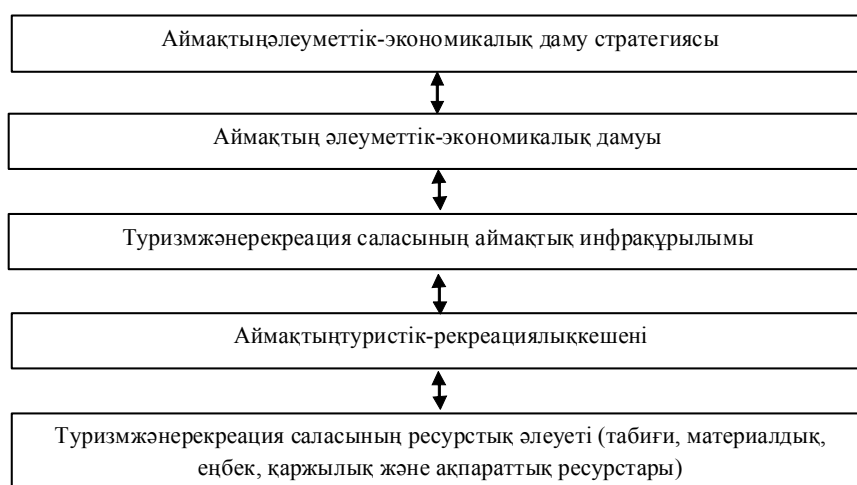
Аймақтыңәлеуметтік-экономикалық даму стратегиясы

Аймақтың әлеуметтік-экономикалық дамуы

Туризмжәнерекреация саласының аймақтық инфрақұрылымы

Аймақтыңтуристік-рекреациялыққешені

Туризмжәнерекреация саласының ресурстық әлеуеті (табиғи, материалдық, еңбек, қаржылық және ақпараттық ресурстары)